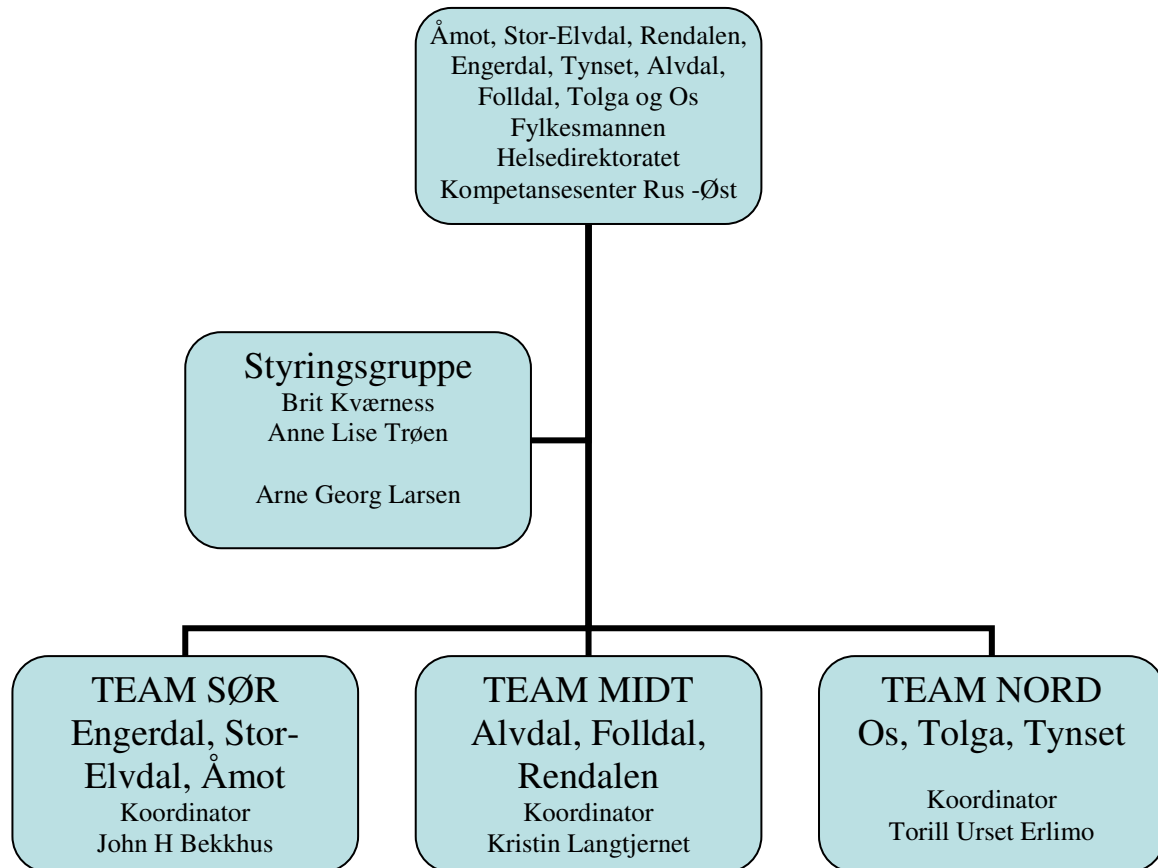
Åmot, Stor-Elvdal, Rendalen, Engerdal, Tynset, Alvdal, Folldal, Tolga og Os
Fylkesmannen
Helsedirektoratet
Kompetansesenter Rus -Øst

Styringsgruppe
Brit Kværness
Anne Lise Trøen

Arne Georg Larsen

TEAM SØR
Engerdal, Stor-Elvdal, Åmot
Koordinator
John H Bekkhus

TEAM MIDT
Alvdal, Folldal, Rendalen
Koordinator
Kristin Langtjernet

TEAM NORD
Os, Tolga, Tynset

Koordinator
Torill Urset Erlimo